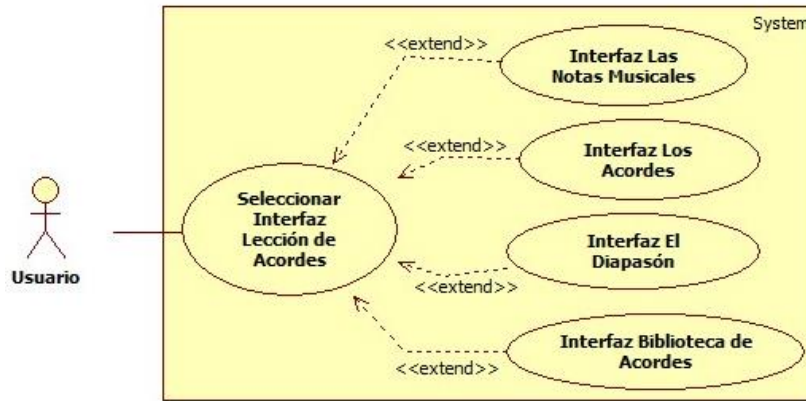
System

Usuario

Seleccionar Interfaz Lección de Acordes

<<extend>>

Interfaz Las Notas Musicales

<<extend>>

Interfaz Los Acordes

Interfaz El Diapasón

<<extend>>

Interfaz Biblioteca de Acordes

<<extend>>